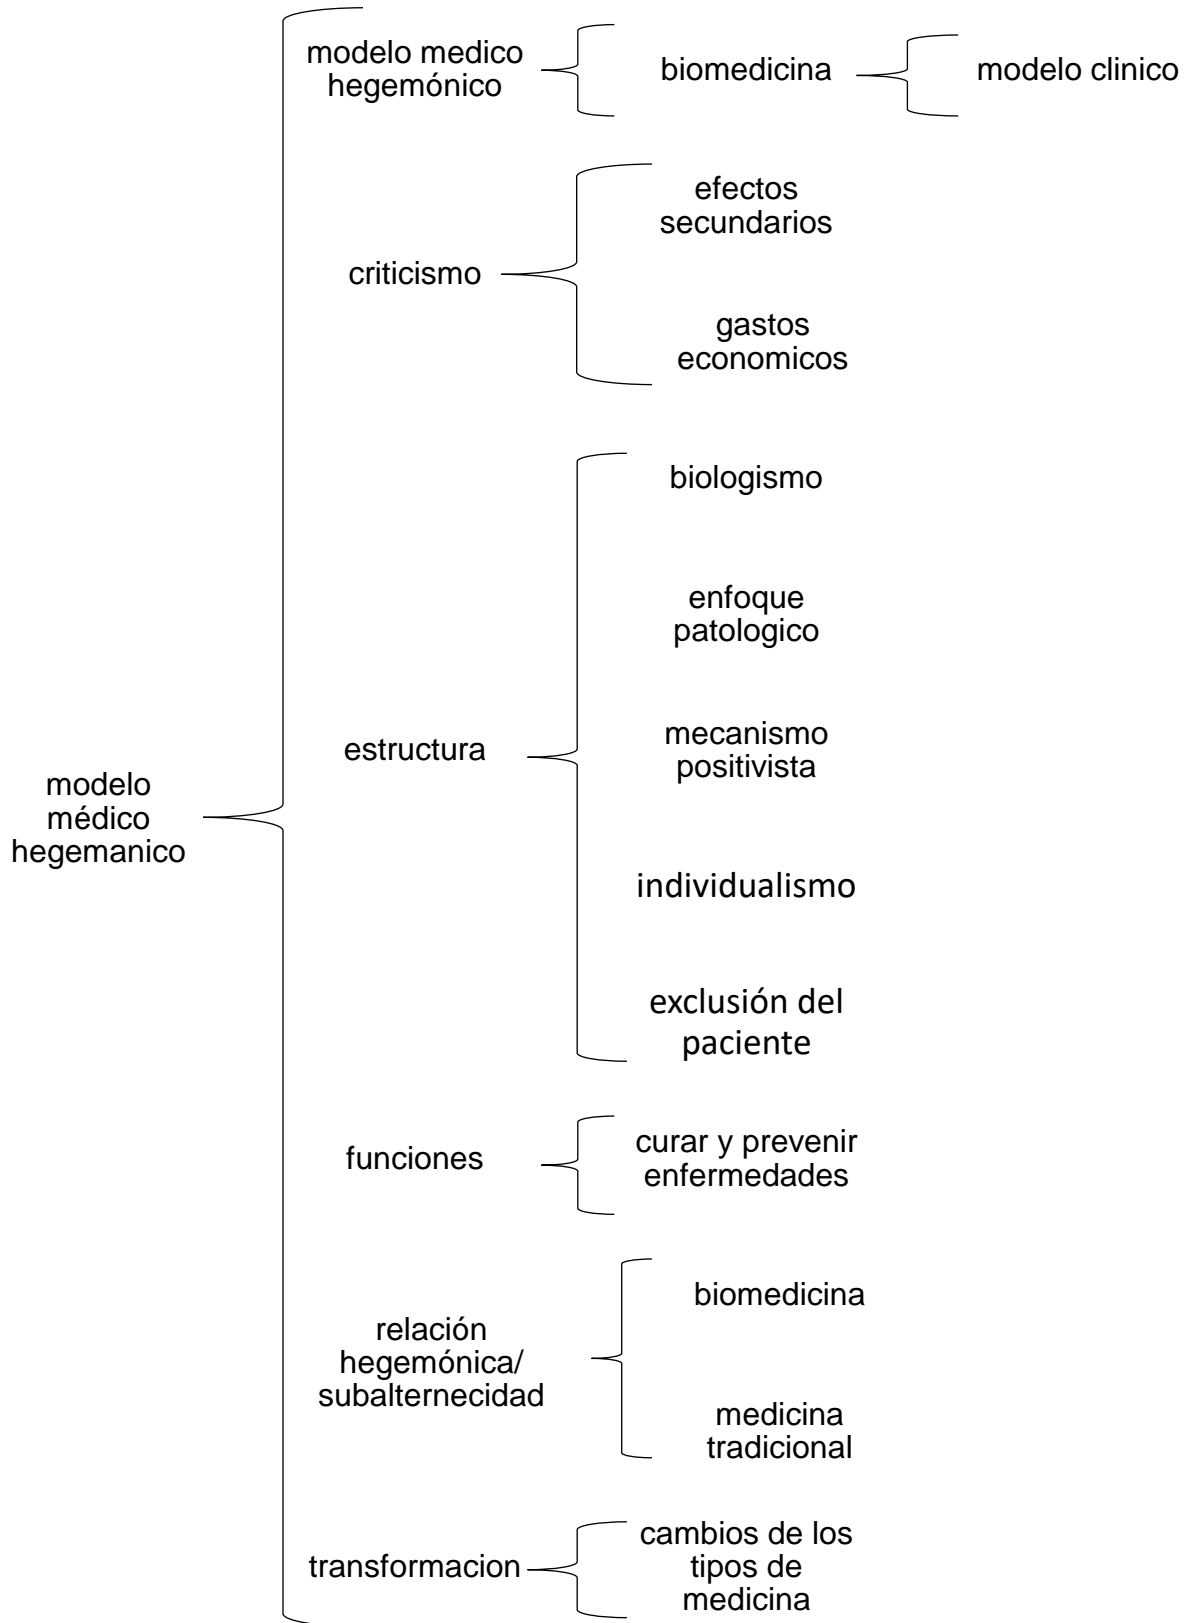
modelo médico hegemanico

modelo medico hegemónico

biomedicina

modelo clinico

criticismo

efectos secundarios

gastos economicos

estructura

biologismo

enfoque patologico

mecanismo positivista

individualismo

exclusión del paciente

funciones

curar y prevenir enfermedades

relación hegemónica/ subalternecidad

biomedicina

medicina tradicional

transformacion

cambios de los tipos de medicina